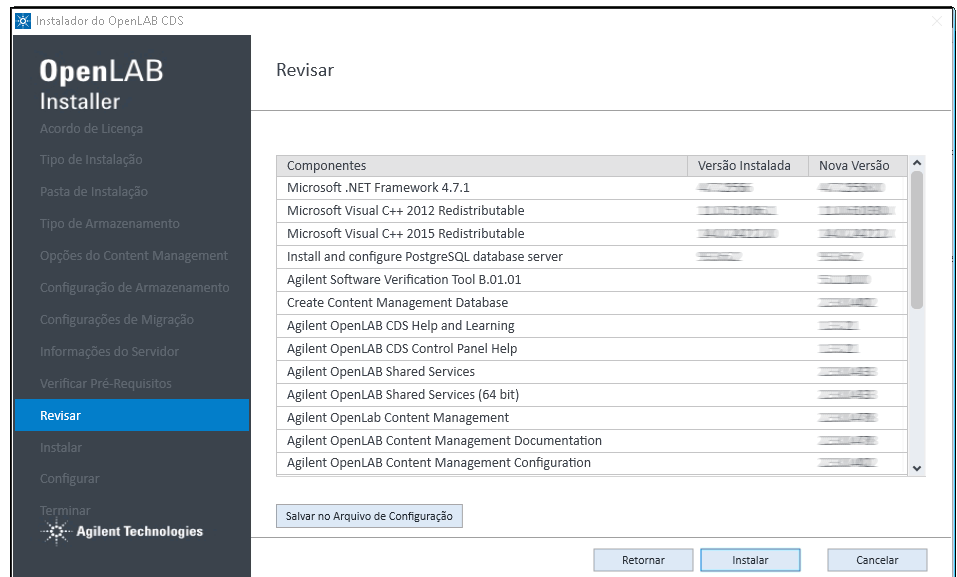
Instalador do OpenLAB CDS

OpenLAB
Installer

Acordo de Licença
Tipo de Instalação
Pasta de Instalação
Tipo de Armazenamento
Opções do Content Management
Configuração de Armazenamento
Configurações de Migração
Informações do Servidor
Verificar Pré-Requisitos
Revisar
Instalar
Configurar
Terminar

Agilent Technologies

Revisar

| Componentes | Versão Instalada | Nova Versão |
|---|---|---|
| Microsoft .NET Framework 4.7.1 | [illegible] | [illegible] |
| Microsoft Visual C++ 2012 Redistributable | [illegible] | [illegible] |
| Microsoft Visual C++ 2015 Redistributable | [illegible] | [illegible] |
| Install and configure PostgreSQL database server | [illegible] | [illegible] |
| Agilent Software Verification Tool B.01.01 | | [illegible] |
| Create Content Management Database | | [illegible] |
| Agilent OpenLAB CDS Help and Learning | | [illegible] |
| Agilent OpenLAB CDS Control Panel Help | | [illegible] |
| Agilent OpenLAB Shared Services | | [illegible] |
| Agilent OpenLAB Shared Services (64 bit) | | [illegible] |
| Agilent OpenLab Content Management | | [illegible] |
| Agilent OpenLAB Content Management Documentation | | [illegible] |
| Agilent OpenLAB Content Management Configuration | | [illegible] |

Salvar no Arquivo de Configuração

Retornar
Instalar
Cancelar